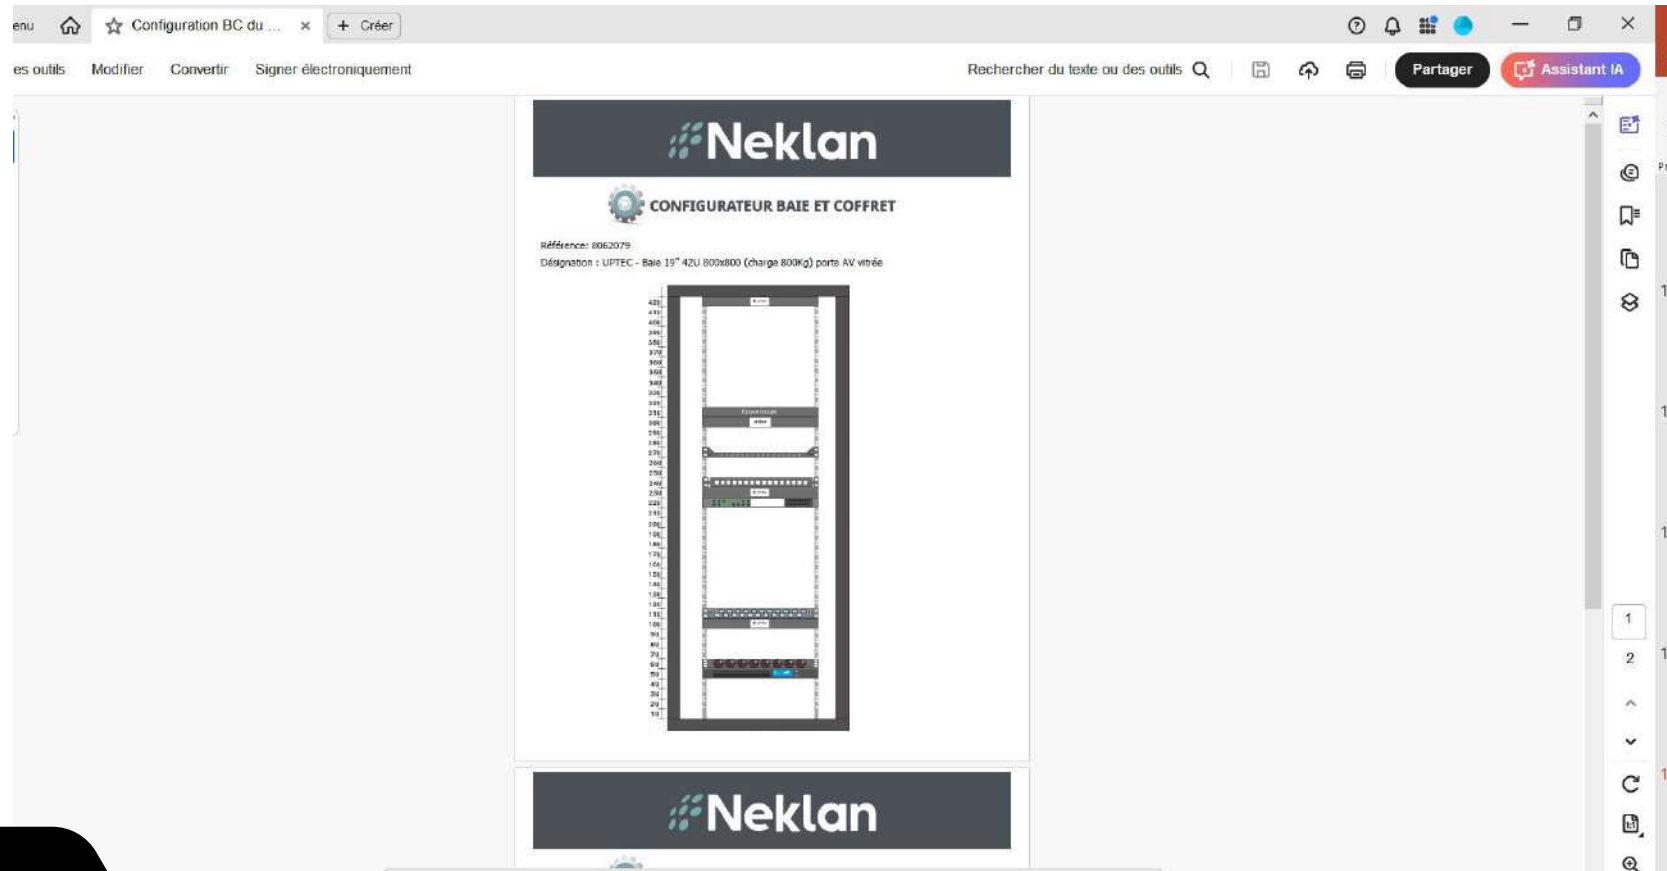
enu Configuration BC du ... × + Créer

es outils Modifier Convertir Signer électroniquement Rechercher du texte ou des outils Partager Assistant IA

Neklan

CONFIGURATEUR BAIE ET COFFRET

Référence: 8062079
Désignation : UPTEC - Baie 19" 42U 800x800 (charge 800Kg) porte AV vitrée

Neklan

1
2